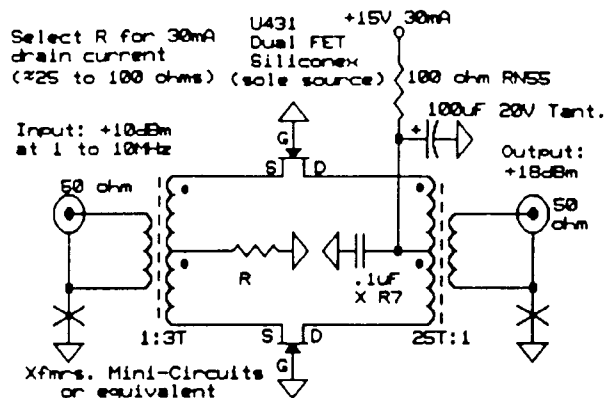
Select R for 30mA drain current (≈25 to 100 ohms)

U431 Dual FET Siliconex (sole source)

+15V 30mA

100 ohm RN55

100uF 20V Tant.

+

Input: +10dBm at 1 to 10MHz

Output: +18dBm

50 ohm

50 ohm

G

S

D

R

.1uF X R7

1:3T

25T:1

S

D

G

Xfmrs. Mini-Circuits or equivalent